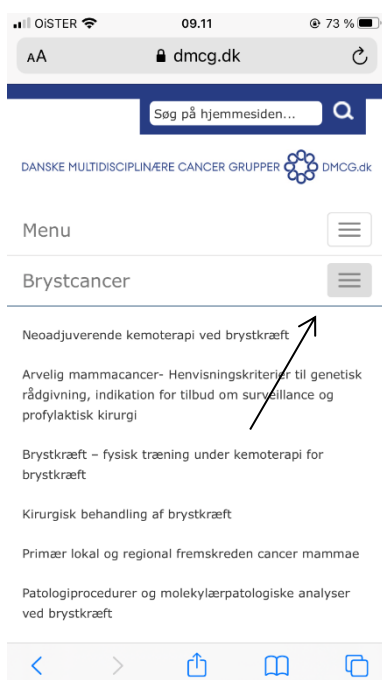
OiSTER 09.11 73 %

AA dmcg.dk

Søg på hjemmesiden...

DANSKE MULTIDISCIPLINÆRE CANCER GRUPPER DMCG.dk

Menu

Brystcancer

Neoadjuverende kemoterapi ved brystkræft

Arvelig mammacancer- Henvisningskriterier til genetisk rådgivning, indikation for tilbud om surveillance og profylaktisk kirurgi

Brystkræft – fysisk træning under kemoterapi for brystkræft

Kirurgisk behandling af brystkræft

Primær lokal og regional fremskreden cancer mammae

Patologiprocedurer og molekylærpatologiske analyser ved brystkræft